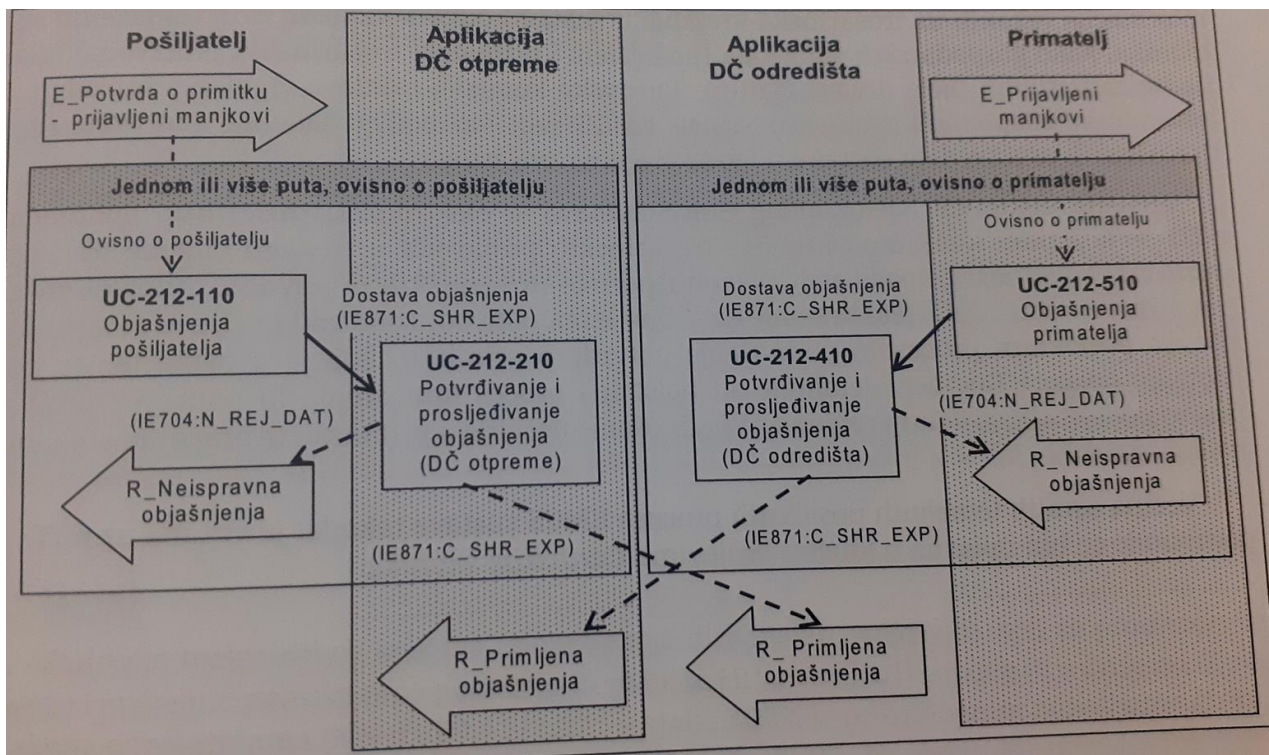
Pošiljatelj

Aplikacija DČ otpreme

Aplikacija DČ odredišta

Primatelj

E_Potvrda o primitku - prijavljeni manjkovi

E_Prijavljeni manjkovi

Jednom ili više puta, ovisno o pošiljatelju

Jednom ili više puta, ovisno o primatelju

Ovisno o pošiljatelju

Ovisno o primatelju

UC-212-110
Objašnjenja pošiljatelja

Dostava objašnjenja (IE871:C_SHR_EXP)

UC-212-210
Potvrđivanje i prosljeđivanje objašnjenja (DČ otpreme)

Dostava objašnjenja (IE871:C_SHR_EXP)

UC-212-410
Potvrđivanje i prosljeđivanje objašnjenja (DČ odredišta)

UC-212-510
Objašnjenja primatelja

(IE704:N_REJ_DAT)

(IE704:N_REJ_DAT)

R_Neispravna objašnjenja

R_ Neispravna objašnjenja

(IE871:C_SHR_EXP)

(IE871:C_SHR_EXP)

R_Primljena objašnjenja

R_ Primljena objašnjenja